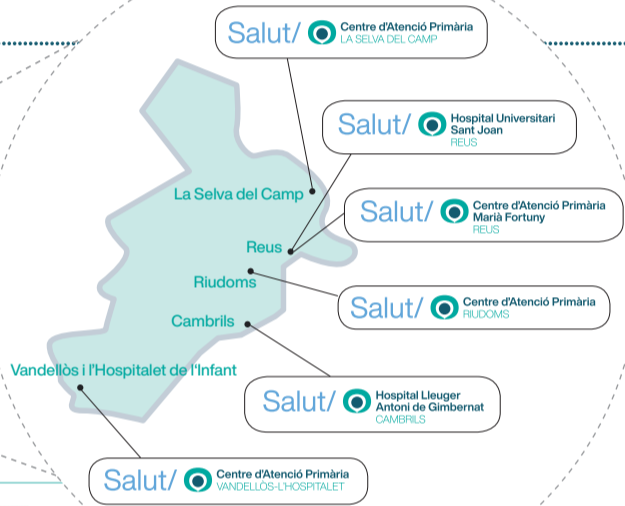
Salut/ Centre d'Atenció Primària
LA SELVA DEL CAMP

Salut/ Hospital Universitari
Sant Joan
REUS

Salut/ Centre d'Atenció Primària
Marià Fortuny
REUS

Salut/ Centre d'Atenció Primària
RIUDOMS

Salut/ Hospital Lleuger
Antoni de Gimbernat
CAMBRILS

Salut/ Centre d'Atenció Primària
VANDELLÒS-L'HOSPITALET

La Selva del Camp

Reus

Riudoms

Cambrils

Vandellòs i l'Hospitalet de l'Infant